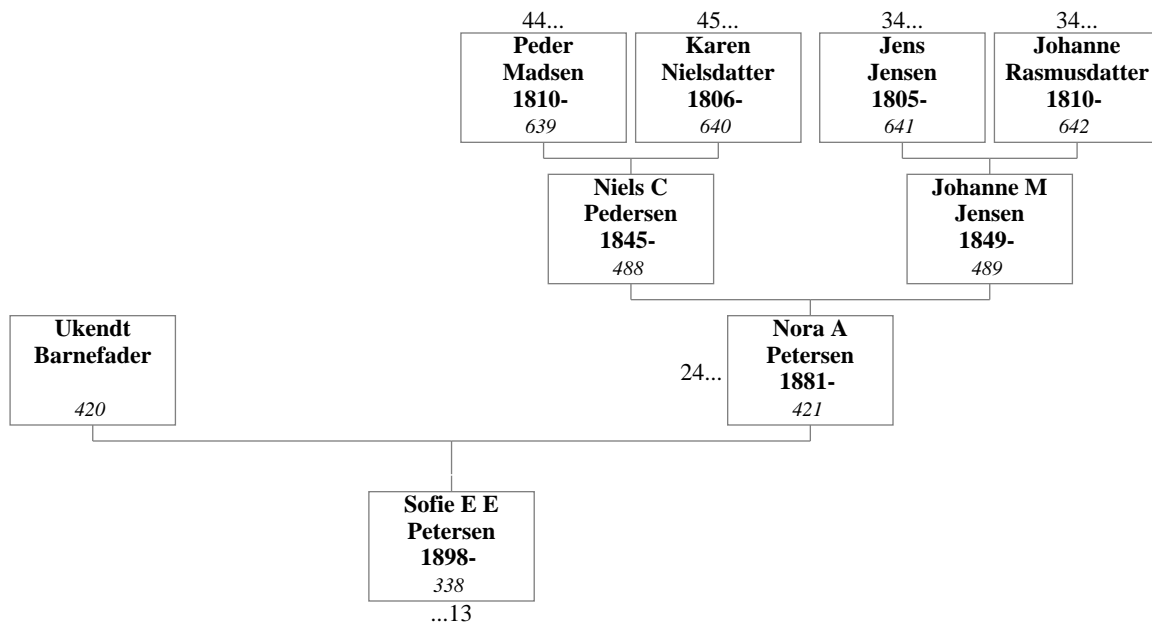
44...
**Peder Madsen 1810-**
*639*

45...
**Karen Nielsdatter 1806-**
*640*

34...
**Jens Jensen 1805-**
*641*

34...
**Johanne Rasmusdatter 1810-**
*642*

**Niels C Pedersen 1845-**
*488*

**Johanne M Jensen 1849-**
*489*

**Ukendt Barnefader**
*420*

24...
**Nora A Petersen 1881-**
*421*

**Sofie E E Petersen 1898-**
*338*
...13